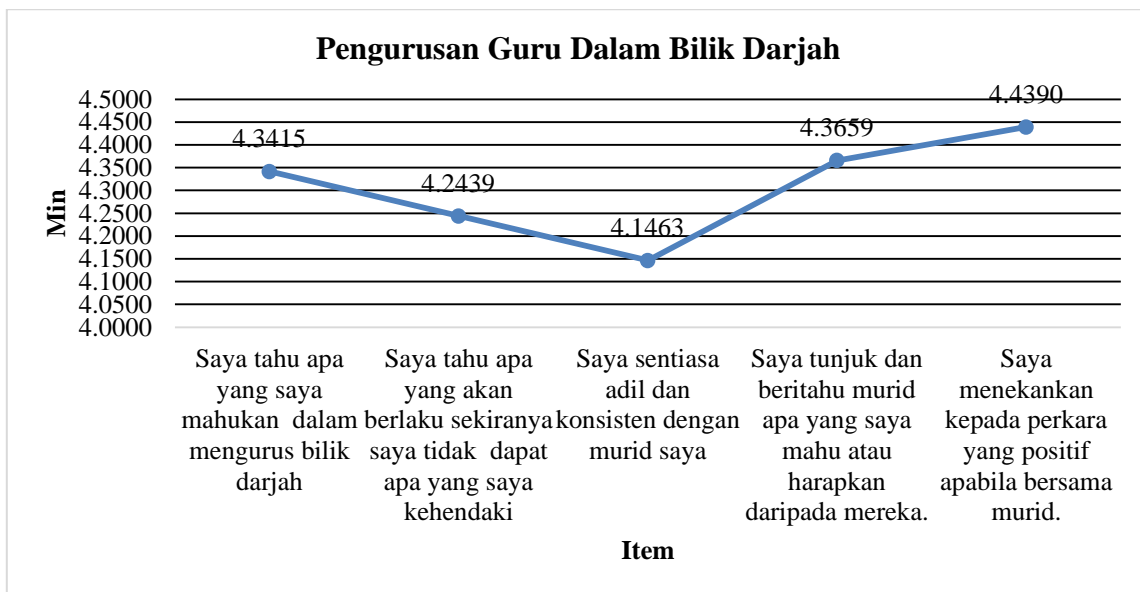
Pengurusan Guru Dalam Bilik Darjah

Min

4.5000
4.4500
4.4000
4.3500
4.3000
4.2500
4.2000
4.1500
4.1000
4.0500
4.0000

4.3415
4.2439
4.1463
4.3659
4.4390

Saya tahu apa yang saya mahukan dalam mengurus bilik darjah

Saya tahu apa yang akan berlaku sekiranya saya tidak dapat apa yang saya kehendaki

Saya sentiasa adil dan konsisten dengan murid saya

Saya tunjuk dan beritahu murid apa yang saya mahu atau harapkan daripada mereka.

Saya menekankan kepada perkara yang positif apabila bersama murid.

Item